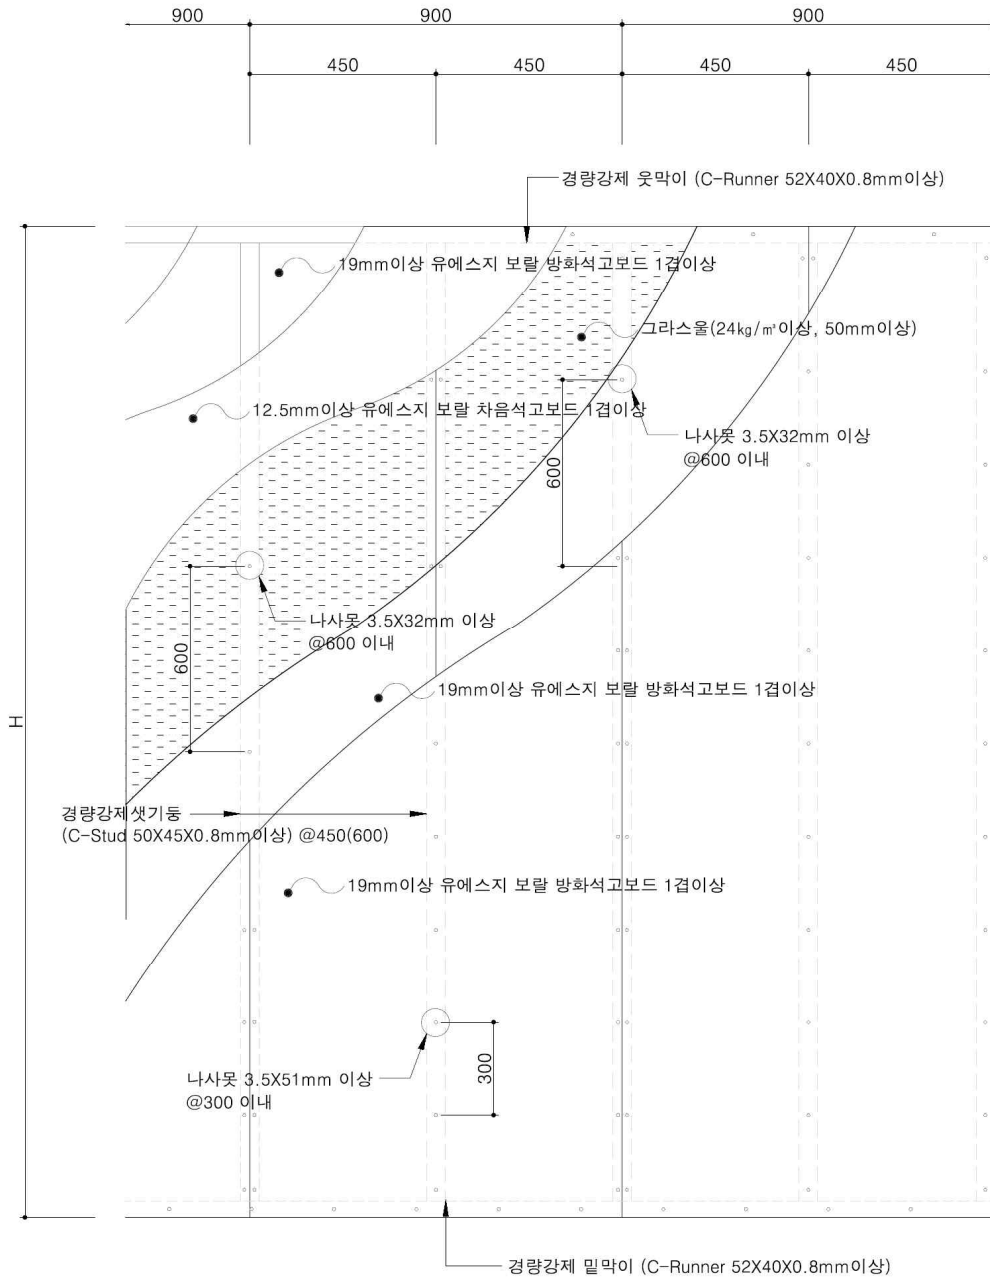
900 900 900
450 450 450 450

경량강제 웃막이 (C-Runner 52X40X0.8mm이상)

19mm이상 유에스지 보랄 방화석고보드 1겹이상

그라스울(24㎏/㎥이상, 50mm이상)

12.5mm이상 유에스지 보랄 차음석고보드 1겹이상

나사못 3.5X32mm 이상
@600 이내

600

나사못 3.5X32mm 이상
@600 이내

600

19mm이상 유에스지 보랄 방화석고보드 1겹이상

H

경량강제샛기둥
(C-Stud 50X45X0.8mm이상) @450(600)

19mm이상 유에스지 보랄 방화석고보드 1겹이상

나사못 3.5X51mm 이상
@300 이내

300

경량강제 밑막이 (C-Runner 52X40X0.8mm이상)